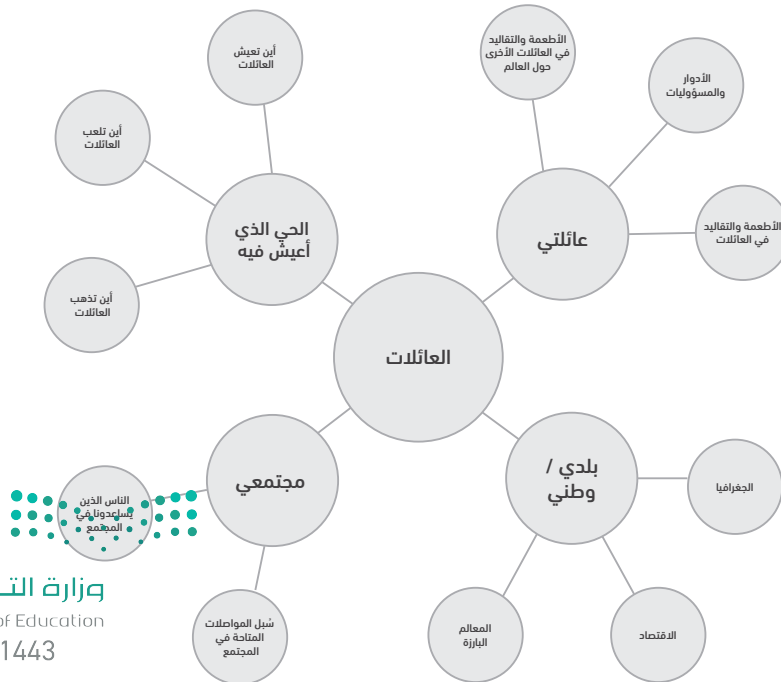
أين تعيش العائلات

الأطعمة والتقاليد في العائلات الأخرى حول العالم

أين تلعب العائلات

الأدوار والمسؤوليات

الحي الذي أعيش فيه

عائلتي

الأطعمة والتقاليد في العائلات

أين تذهب العائلات

العائلات

الناس الذين يساعدوننا في المجتمع

مجتمعي

بلدي / وطني

الجغرافيا

وزارة الت

of Education

1443

سُبل المواصلات المتاحة في المجتمع

المعالم البارزة

الاقتصاد